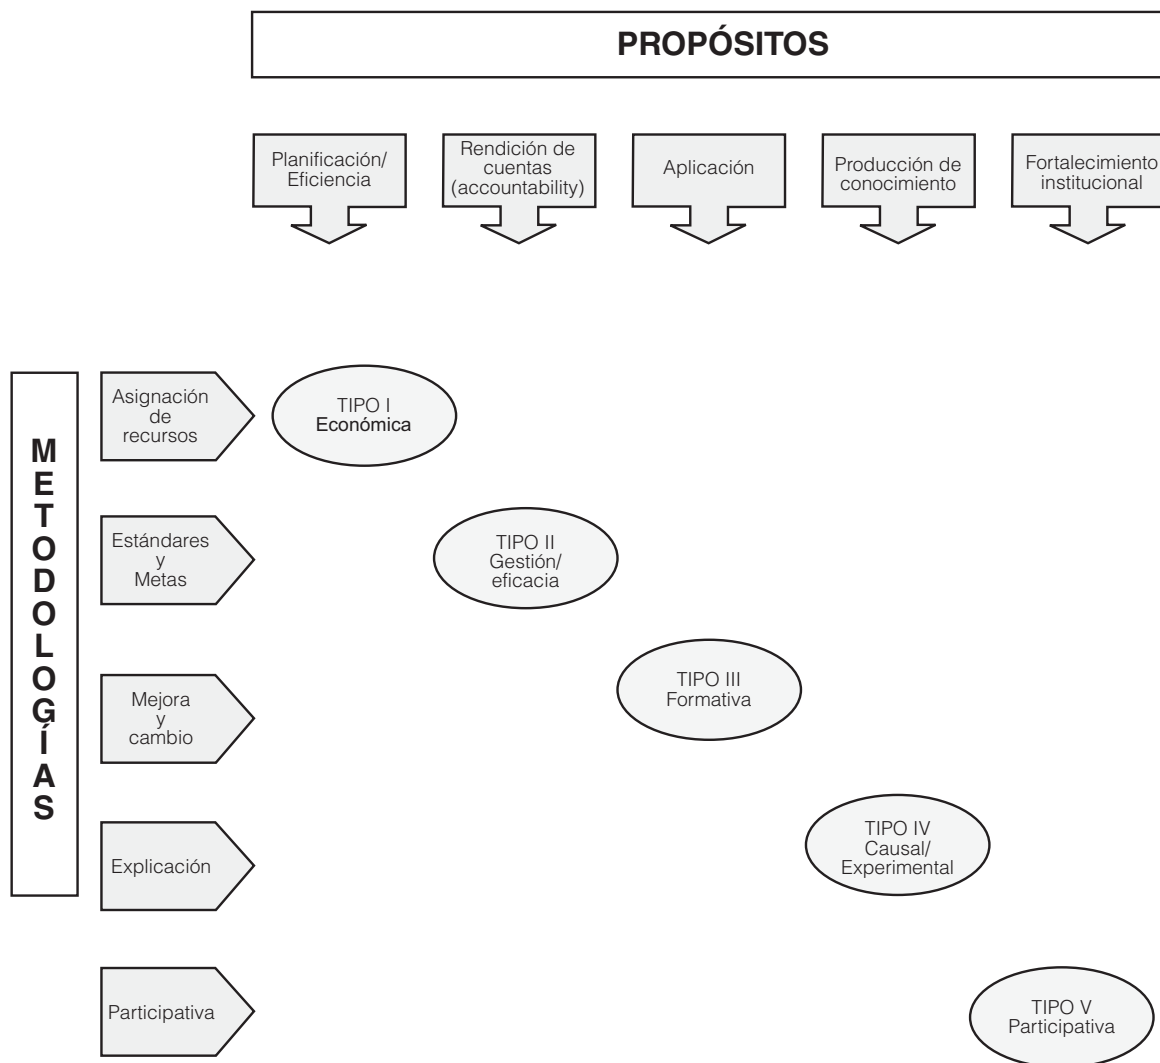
PROPÓSITOS

Planificación/ Eficiencia

Rendición de cuentas (accountability)

Aplicación

Producción de conocimiento

Fortalecimiento institucional

METODOLOGÍAS

Asignación de recursos

TIPO I Económica

Estándares y Metas

TIPO II Gestión/ eficacia

Mejora y cambio

TIPO III Formativa

Explicación

TIPO IV Causal/ Experimental

Participativa

TIPO V Participativa